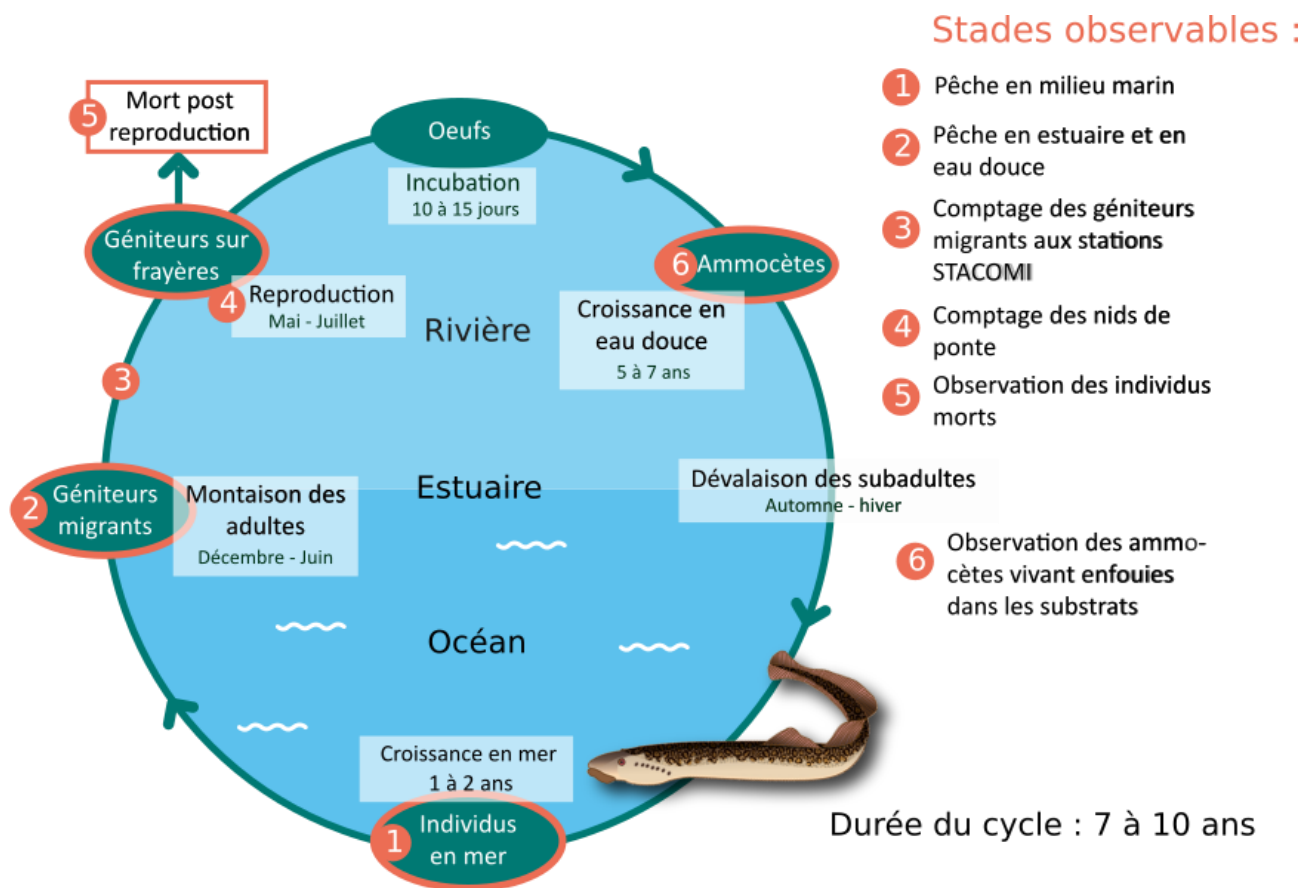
5 Mort post reproduction

Oeufs

Incubation
10 à 15 jours

Géniteurs sur frayères

4 Reproduction
Mai - Juillet

6 Ammocètes

Croissance en eau douce
5 à 7 ans

Rivière

3

Estuaire

2 Géniteurs migrants

Montaison des adultes
Décembre - Juin

Dévalaison des subadultes
Automne - hiver

Océan

Croissance en mer
1 à 2 ans

1 Individus en mer

Stades observables :

1 Pêche en milieu marin

2 Pêche en estuaire et en eau douce

3 Comptage des géniteurs migrants aux stations STACOMI

4 Comptage des nids de ponte

5 Observation des individus morts

6 Observation des ammocètes vivant enfouies dans les substrats

Durée du cycle : 7 à 10 ans